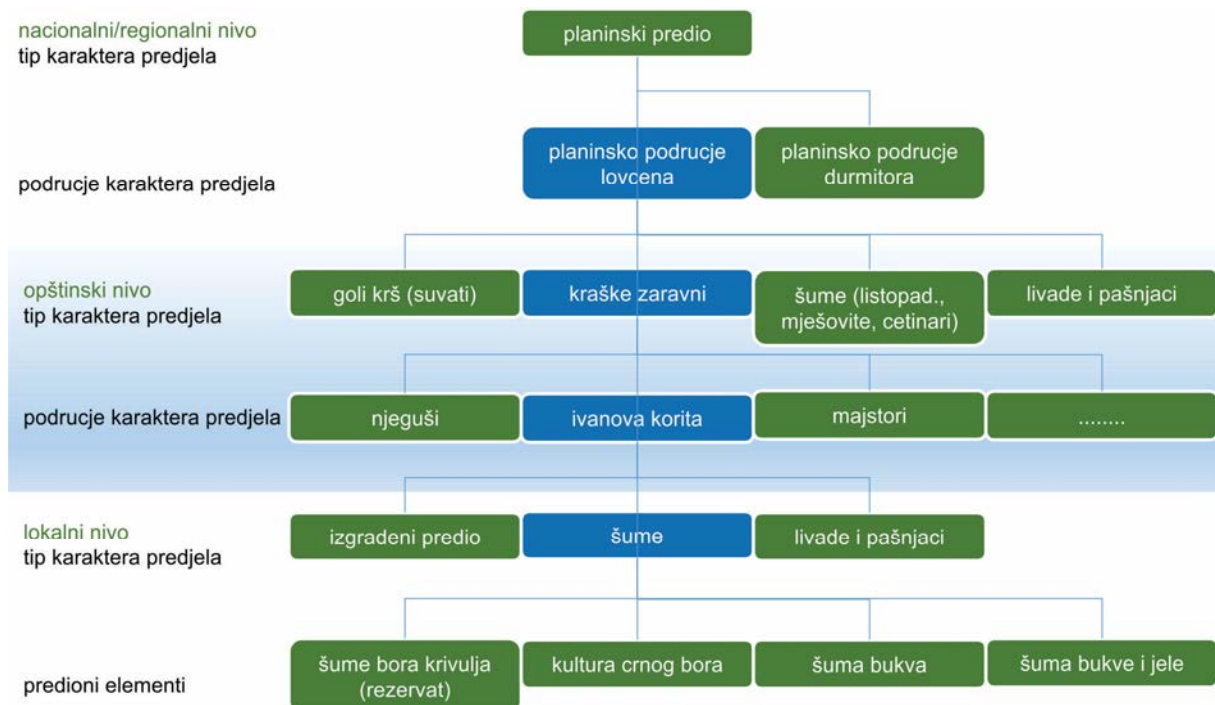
nacionalni/regionalni nivo
tip karaktera predjela

planinski predio

podrucje karaktera predjela

planinsko podrucje lovcena

planinsko podrucje durmitora

opštinski nivo
tip karaktera predjela

goli krš (suvati)

kraške zaravni

šume (listopad., mješovite, cetinari)

livade i pašnjaci

podrucje karaktera predjela

njeguši

ivanova korita

majstori

........

lokalni nivo
tip karaktera predjela

izgradeni predio

šume

livade i pašnjaci

predioni elementi

šume bora krivulja (rezervat)

kultura crnog bora

šuma bukva

šuma bukve i jele